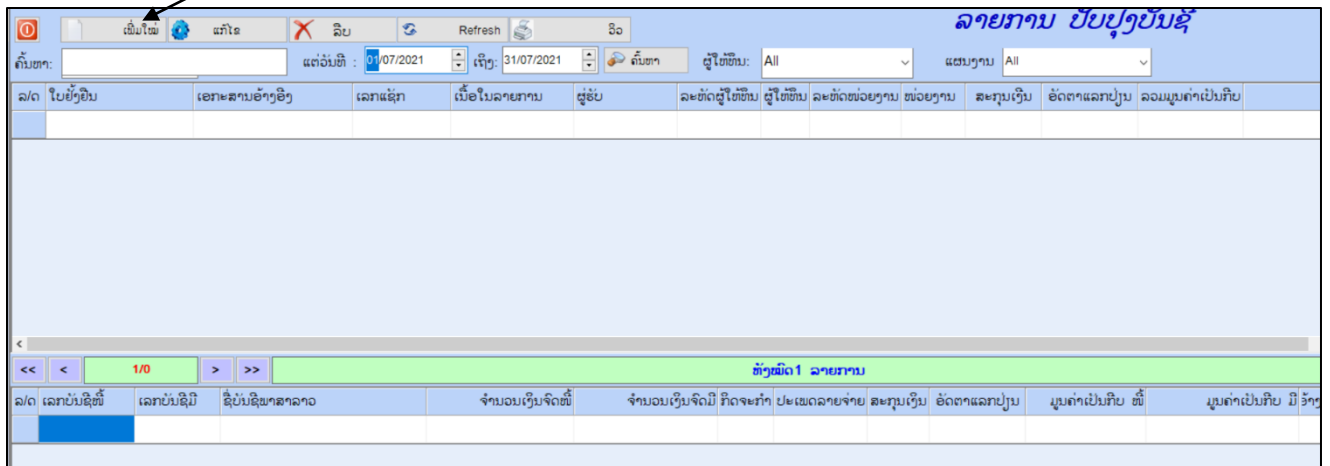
ເພີ່ມໃໝ່ ແກ້ໄຂ ລຶບ Refresh ອີວ

ລາຍການ ປັບປຸງບັນຊີ

ຄົ້ນຫາ:

ແຕ່ວັນທີ : 01/07/2021 ເຖິງ: 31/07/2021 ຄົ້ນຫາ ຜູ້ໃຊ້ທີ່ມ: All ແຜນງານ All

| ລ/ດ | ໃບຢັ້ງຢືນ | ເອກະສານອ້າງອີງ | ເລກແຊັກ | ເນື້ອໃນລາຍການ | ຜູ້ຮັບ | ລະຫັດຜູ້ໃຊ້ທີ່ມ | ຜູ້ໃຊ້ທີ່ມ | ລະຫັດໜ່ວຍງານ | ໜ່ວຍງານ | ສະກຸນເງິນ | ອັດຕາແລກປ່ຽນ | ລວມມູນຄ່າເປັນກີບ |
|---|---|---|---|---|---|---|---|---|---|---|---|---|
| | | | | | | | | | | | | |

<< < 1/0 > >> ທັງໝົດ1 ລາຍການ

| ລ/ດ | ເລກບັນຊີໜີ້ | ເລກບັນຊີມີ | ຊື່ບັນຊີພາສາລາວ | ຈຳນວນເງິນຈົດໜີ້ | ຈຳນວນເງິນຈົດມີ | ກິດຈະກຳ | ປະເພດລາຍຈ່າຍ | ສະກຸນເງິນ | ອັດຕາແລກປ່ຽນ | ມູນຄ່າເປັນກີບ ໜີ້ | ມູນຄ່າເປັນກີບ ມີ | ວ້າງ |
|---|---|---|---|---|---|---|---|---|---|---|---|---|
| | | | | | | | | | | | | |